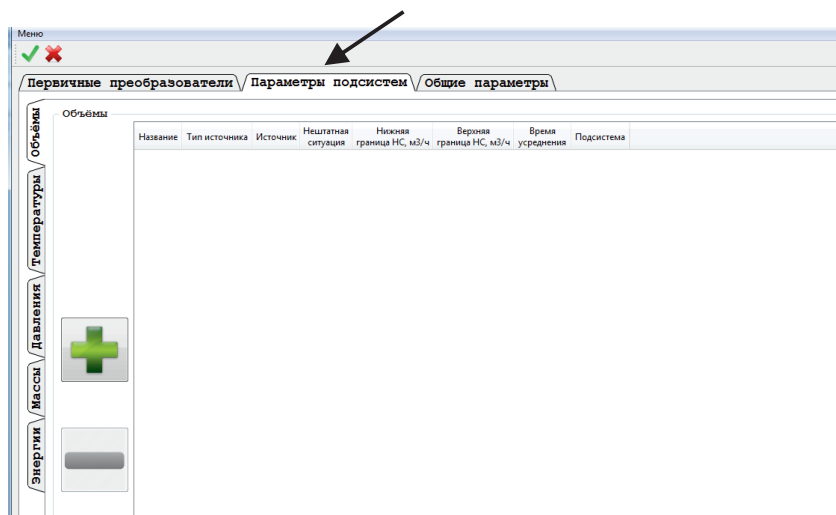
Меню

Первичные преобразователи | Параметры подсистем | Общие параметры

Объёмы
Температуры
Давления
Массы
Энергии

Объёмы

| Название | Тип источника | Источник | Нештатная ситуация | Нижняя граница НС, м3/ч | Верхняя граница НС, м3/ч | Время усреднения | Подсистема |
|---|---|---|---|---|---|---|---|